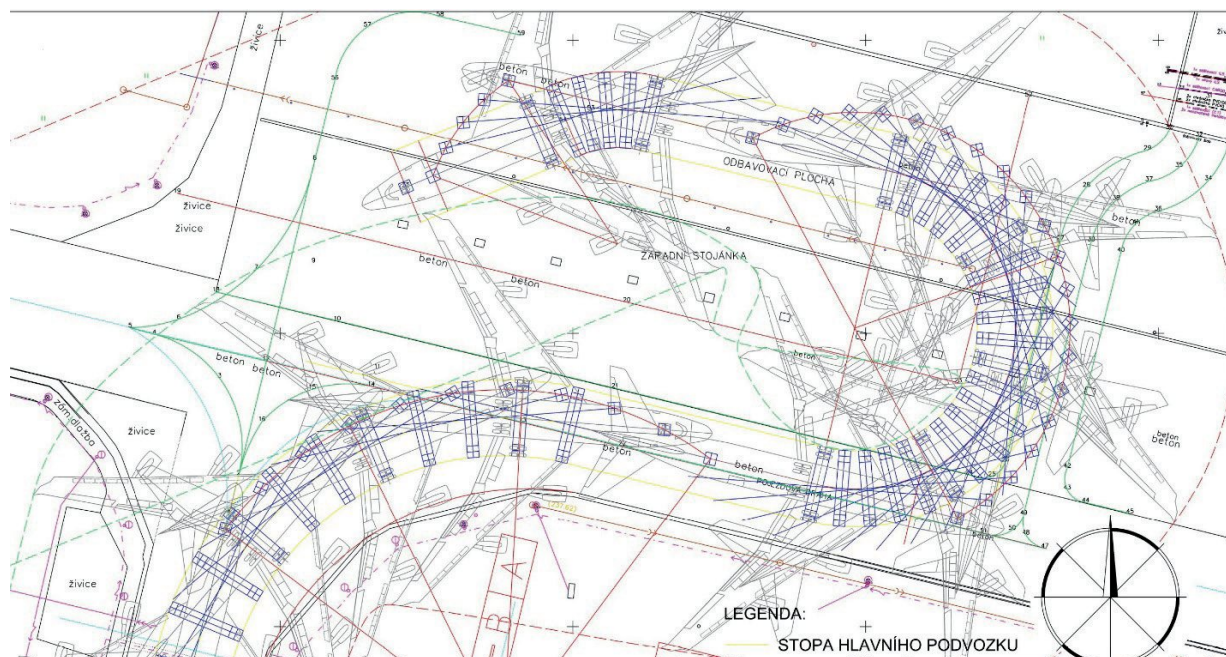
živice

57

58

59

beton

beton

ODBAVOVACÍ PLOCHA

živice

živice

beton

ZÁPADNÍ STOJÁNKA

beton

beton

beton

beton

beton

zámková dlažba

živice

beton

beton

beton

beton

POJEZDOVÁ DRÁHA

živice

LEGENDA:

STOPA HLAVNÍHO PODVOZKU